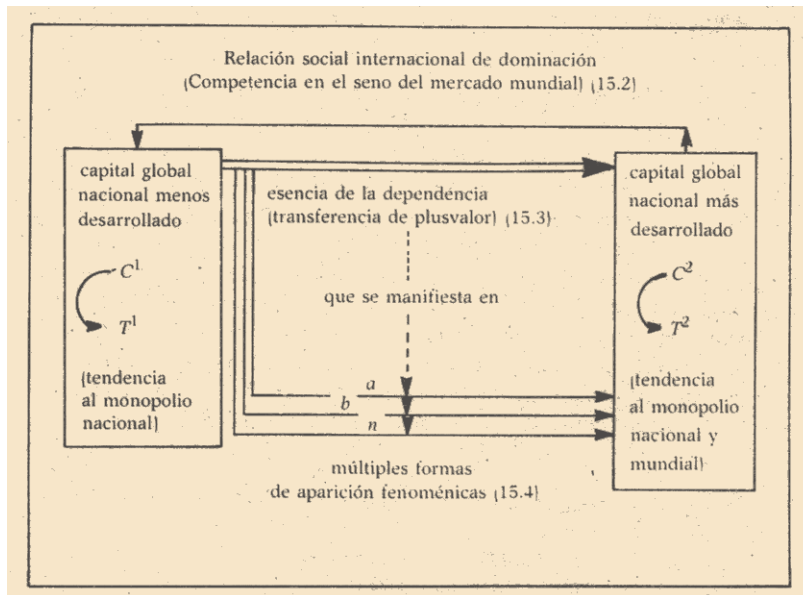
Relación social internacional de dominación
(Competencia en el seno del mercado mundial) (15.2)

capital global nacional menos desarrollado

$C^1$

$T^1$

(tendencia al monopolio nacional)

esencia de la dependencia
(transferencia de plusvalor) (15.3)

que se manifiesta en

a

b

n

múltiples formas
de aparición fenoménicas (15.4)

capital global nacional más desarrollado

$C^2$

$T^2$

(tendencia al monopolio nacional y mundial)